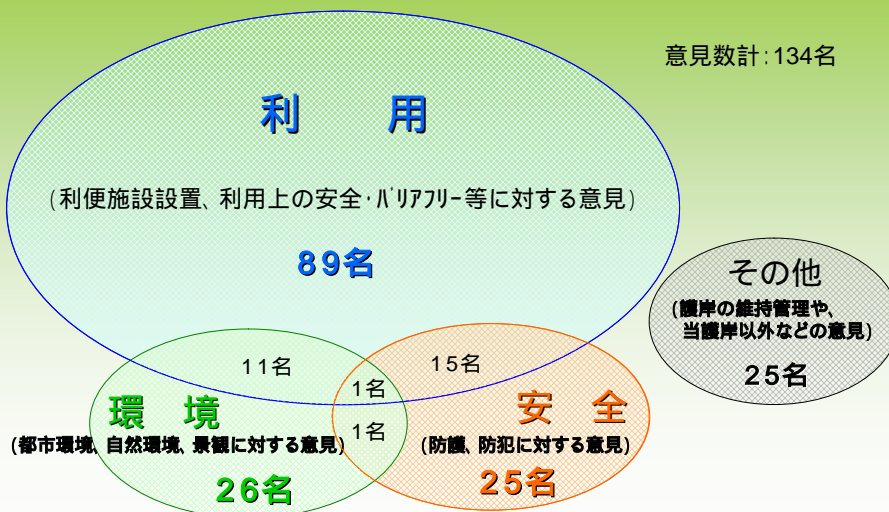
意見数計:134名

利　　用

(利便施設設置、利用上の安全･ﾊﾞﾘｱﾌﾘｰ等に対する意見)

89名

その他

(護岸の維持管理や、当護岸以外などの意見)

25名

11名

15名

1名

1名

環　境

(都市環境、自然環境、景観に対する意見)

26名

安　全

(防護、防犯に対する意見)

25名